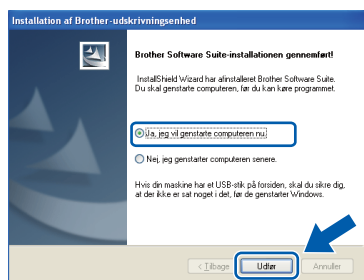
Installation af Brother-udskrivningsenhed

Brother Software Suite-installationen gennemført!

InstallShield Wizard har afinstalleret Brother Software Suite. Du skal genstarte computeren, før du kan køre programmet.

Ja, jeg vil genstarte computeren nu.

Nej, jeg genstarter computeren senere.

Hvis din maskine har et USB-stik på forsiden, skal du sikre dig, at der ikke er sat noget i det, før de genstarter Windows.

< Tilbage
Udfør
Annuller